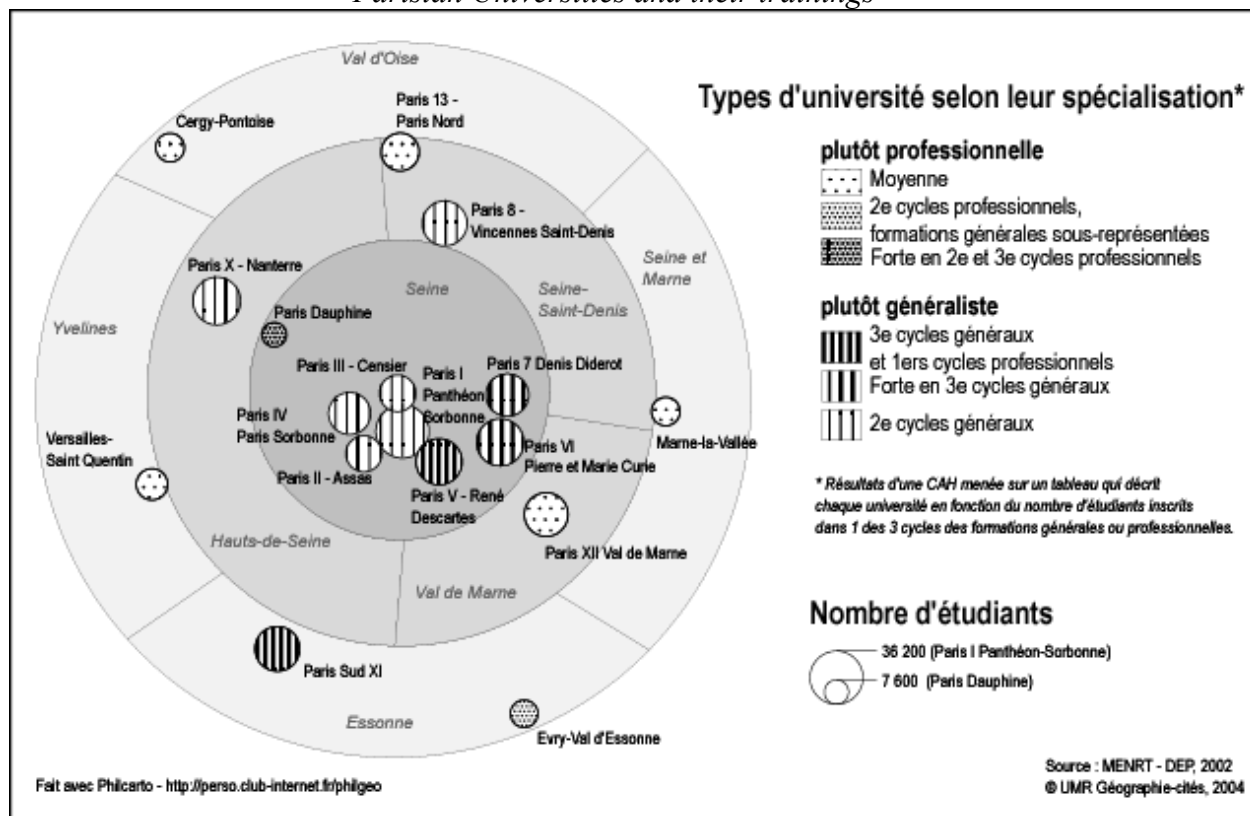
Parisian Universities and their trainings

Val d'Oise

Cergy-Pontoise

Paris 13 - Paris Nord

Paris 8 - Vincennes Saint-Denis

Seine et Marne

Paris X - Nanterre

Seine

Seine-Saint-Denis

Paris Dauphine

Yvelines

Paris III - Censier

Paris I Panthéon Sorbonne

Paris 7 Denis Diderot

Paris IV Paris Sorbonne

Marne-la-Vallée

Versailles-Saint Quentin

Paris VI Pierre et Marie Curie

Paris II - Assas

Paris V - René Descartes

Hauts-de-Seine

Paris XII Val de Marne

Val de Marne

Paris Sud XI

Essonne

Evry-Val d'Essonne

Types d'université selon leur spécialisation*

plutôt professionnelle

Moyenne

2e cycles professionnels, formations générales sous-représentées

Forte en 2e et 3e cycles professionnels

plutôt généraliste

3e cycles généraux et 1ers cycles professionnels

Forte en 3e cycles généraux

2e cycles généraux

* Résultats d'une CAH menée sur un tableau qui décrit chaque université en fonction du nombre d'étudiants inscrits dans 1 des 3 cycles des formations générales ou professionnelles.

Nombre d'étudiants

36 200 (Paris I Panthéon-Sorbonne)

7 600 (Paris Dauphine)

Source : MENRT - DEP, 2002
© UMR Géographie-cités, 2004

Fait avec Philcarto - http://perso.club-internet.fr/philgeo